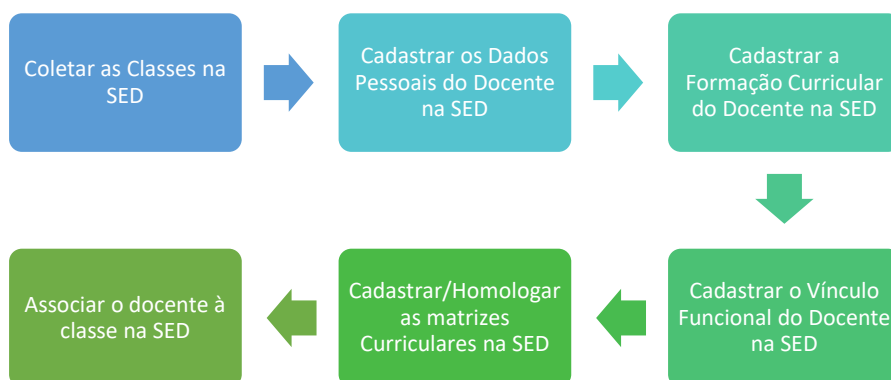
Coletar as Classes na SED

Cadastrar os Dados Pessoais do Docente na SED

Cadastrar a Formação Curricular do Docente na SED

Cadastrar o Vínculo Funcional do Docente na SED

Cadastrar/Homologar as matrizes Curriculares na SED

Associar o docente à classe na SED